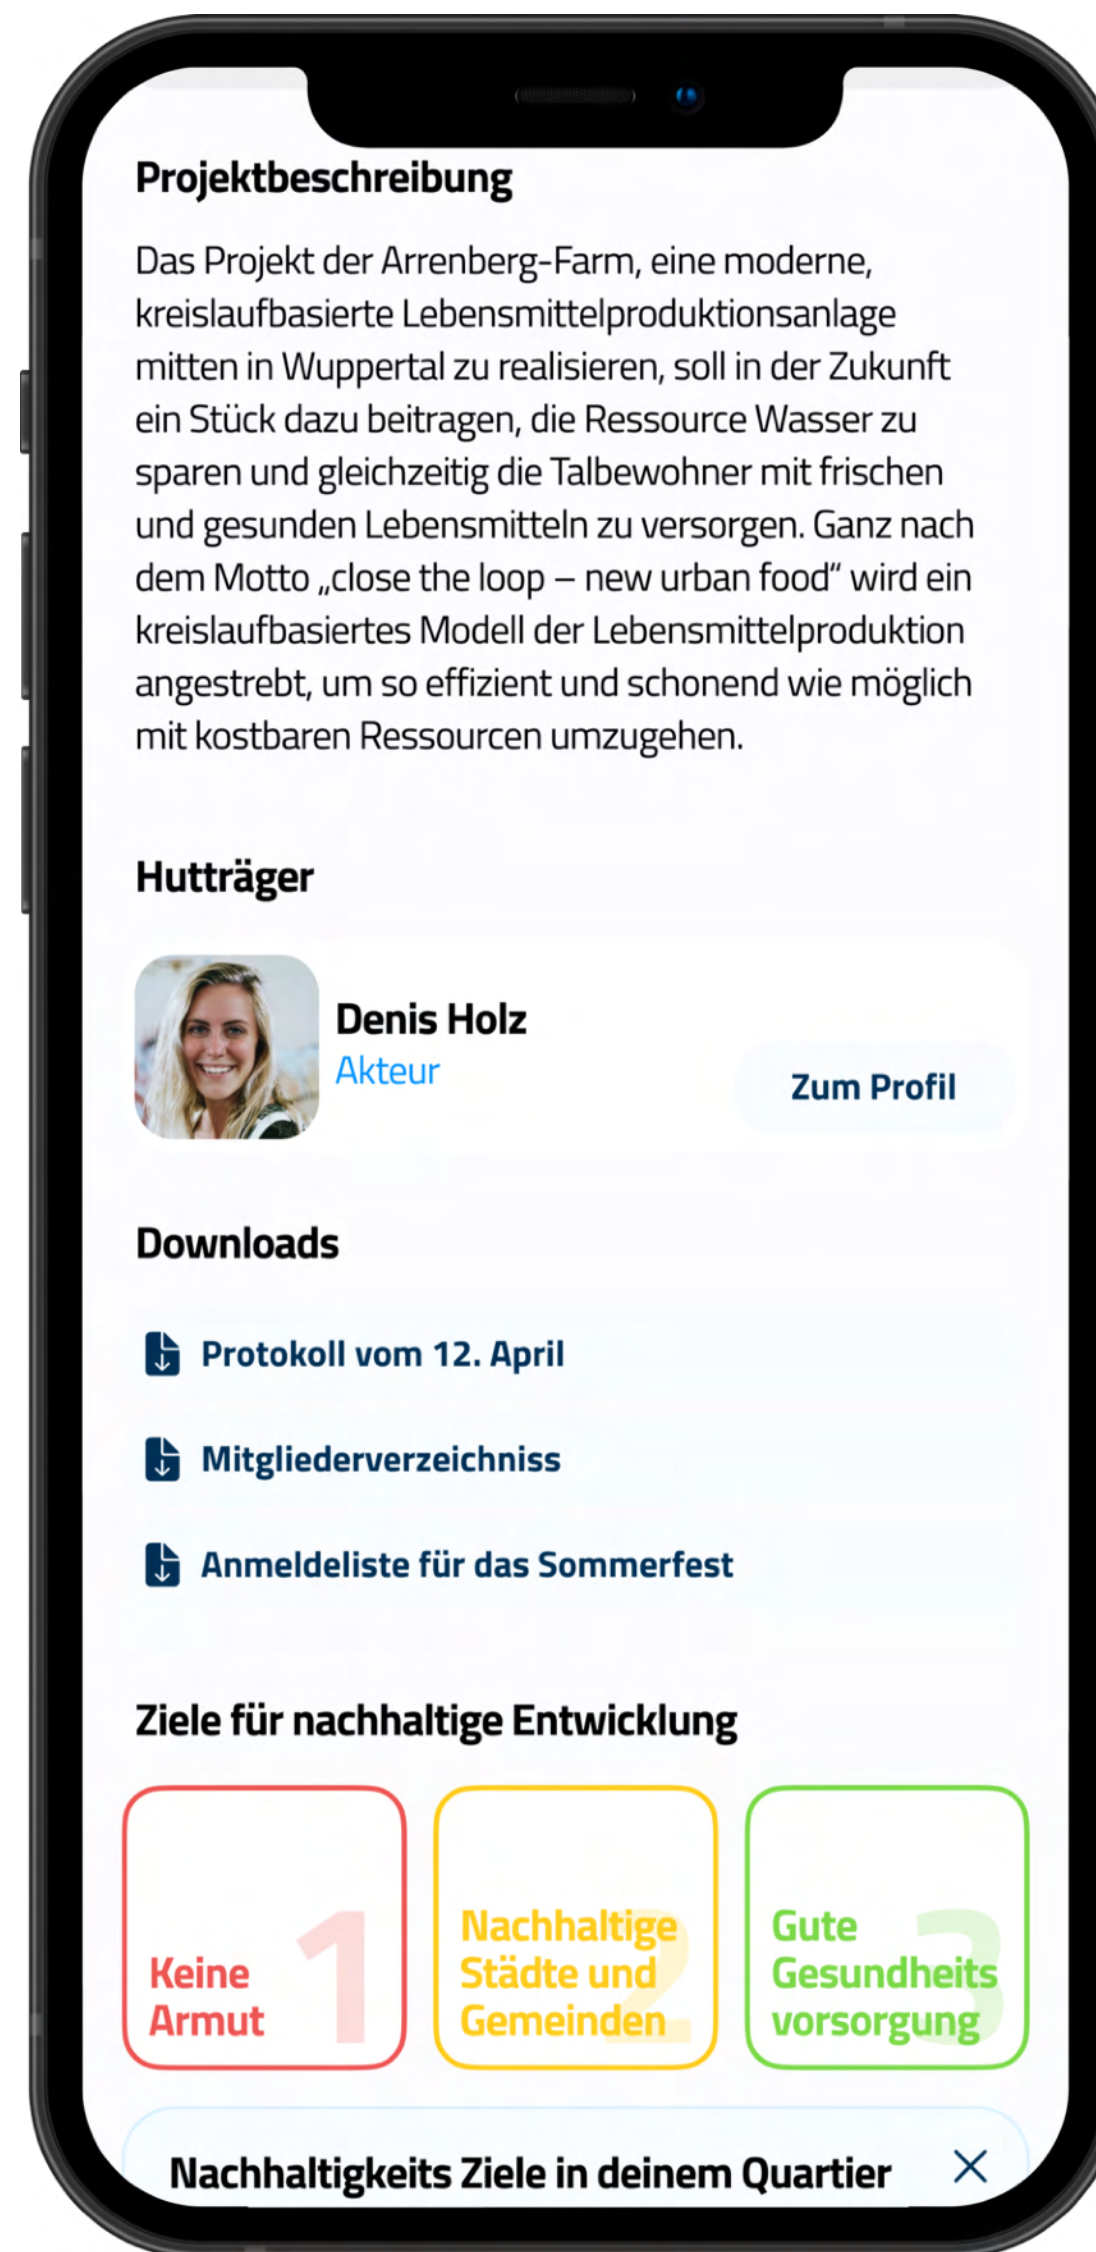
Projektbeschreibung

Das Projekt der Arrenberg-Farm, eine moderne, kreislaufbasierte Lebensmittelproduktionsanlage mitten in Wuppertal zu realisieren, soll in der Zukunft ein Stück dazu beitragen, die Ressource Wasser zu sparen und gleichzeitig die Talbewohner mit frischen und gesunden Lebensmitteln zu versorgen. Ganz nach dem Motto „close the loop – new urban food" wird ein kreislaufbasiertes Modell der Lebensmittelproduktion angestrebt, um so effizient und schonend wie möglich mit kostbaren Ressourcen umzugehen.

Hutträger

Denis Holz
Akteur
Zum Profil

Downloads

Protokoll vom 12. April

Mitgliederverzeichniss

Anmeldeliste für das Sommerfest

Ziele für nachhaltige Entwicklung

Keine Armut 1

Nachhaltige Städte und Gemeinden 2

Gute Gesundheits vorsorgung 3

Nachhaltigkeits Ziele in deinem Quartier